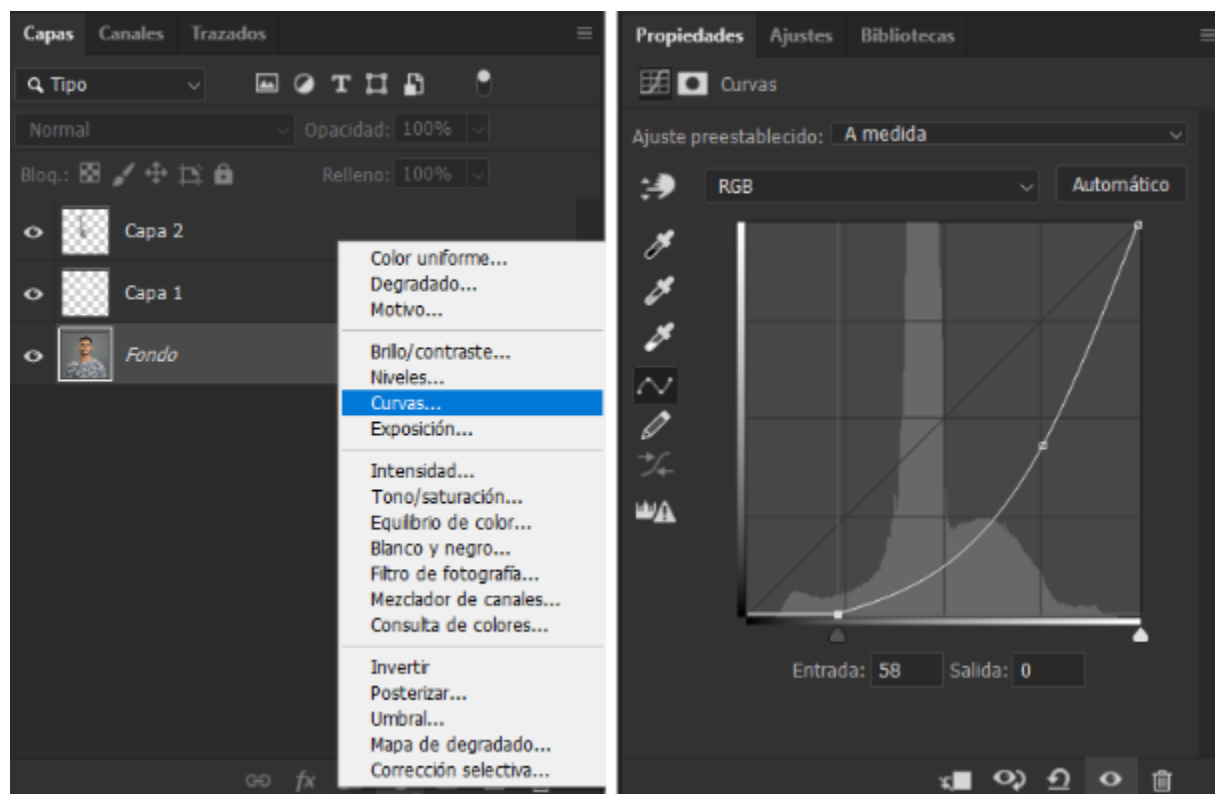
Capas Canales Trazados

Tipo

Normal Opacidad: 100%

Bloq.: Relleno: 100%

Capa 2

Capa 1

Fondo

Color uniforme...
Degradado...
Motivo...

Brillo/contraste...
Niveles...
Curvas...
Exposición...

Intensidad...
Tono/saturación...
Equilibrio de color...
Blanco y negro...
Filtro de fotografía...
Mezclador de canales...
Consulta de colores...

Invertir
Posterizar...
Umbral...
Mapa de degradado...
Corrección selectiva...

fx

Propiedades Ajustes Bibliotecas

Curvas

Ajuste preestablecido: A medida

RGB Automático

Entrada: 58 Salida: 0